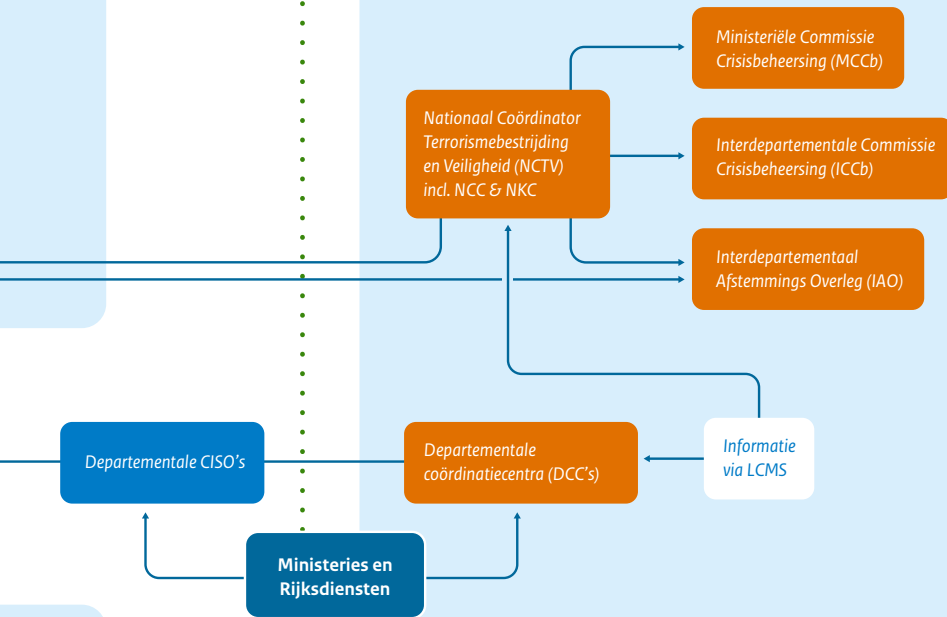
Ministeriële Commissie Crisisbeheersing (MCCb)

Nationaal Coördinator Terrorismebestrijding en Veiligheid (NCTV) incl. NCC & NKC

Interdepartementale Commissie Crisisbeheersing (ICCb)

Interdepartementaal Afstemmings Overleg (IAO)

Departementale CISO's

Departementale coördinatiecentra (DCC's)

Informatie via LCMS

Ministeries en Rijksdiensten